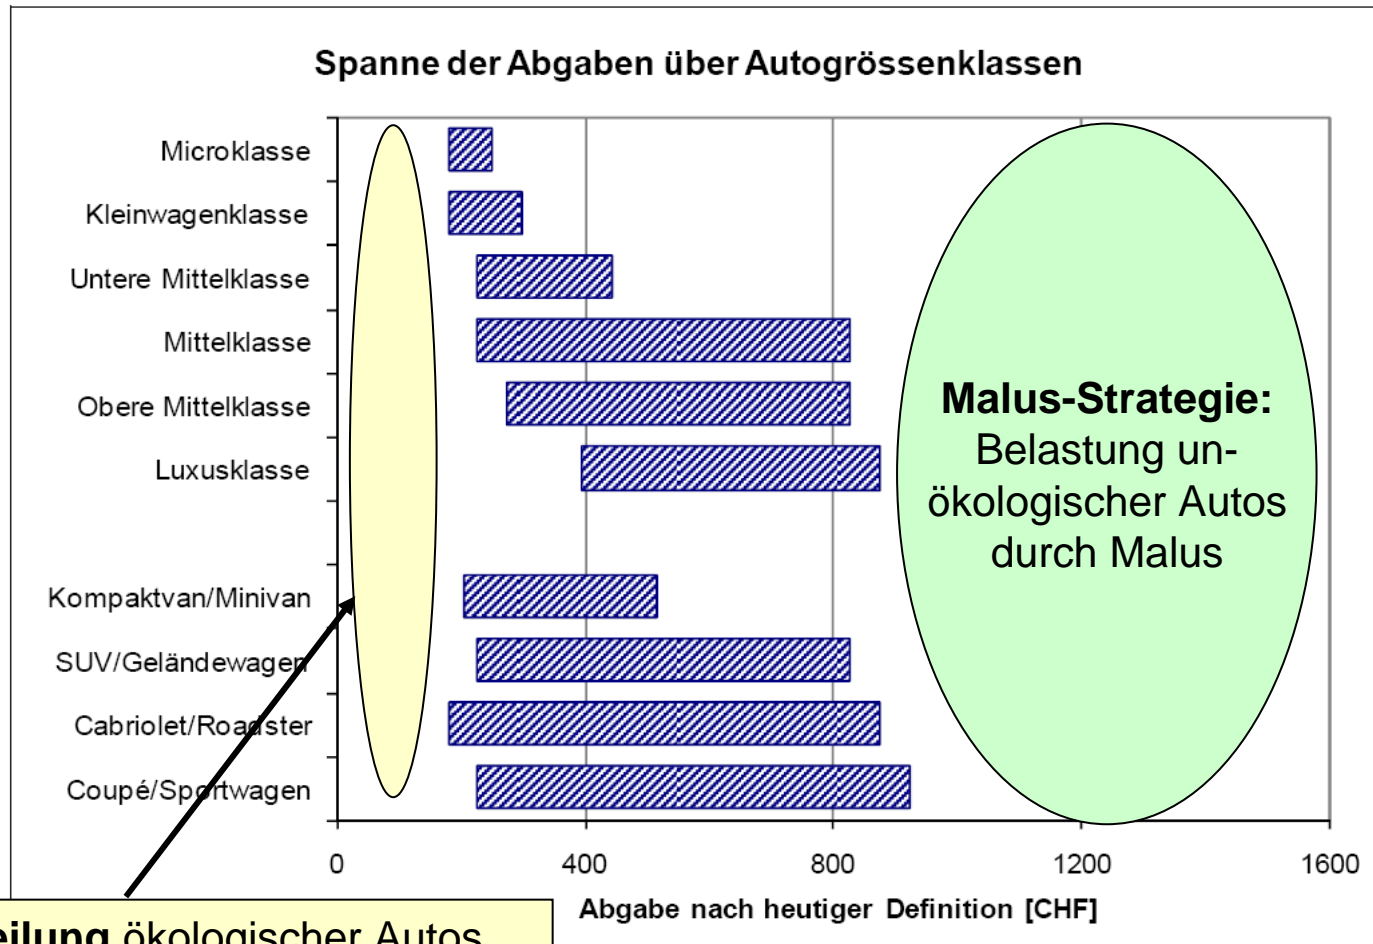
Spanne der Abgaben über Autogrössenklassen

Microklasse
Kleinwagenklasse
Untere Mittelklasse
Mittelklasse
Obere Mittelklasse
Luxusklasse
Kompaktvan/Minivan
SUV/Geländewagen
Cabriolet/Roadster
Coupé/Sportwagen

0 400 800 1200 1600

Abgabe nach heutiger Definition [CHF]

**Malus-Strategie:** Belastung unökologischer Autos durch Malus

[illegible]eilung ökologischer Autos